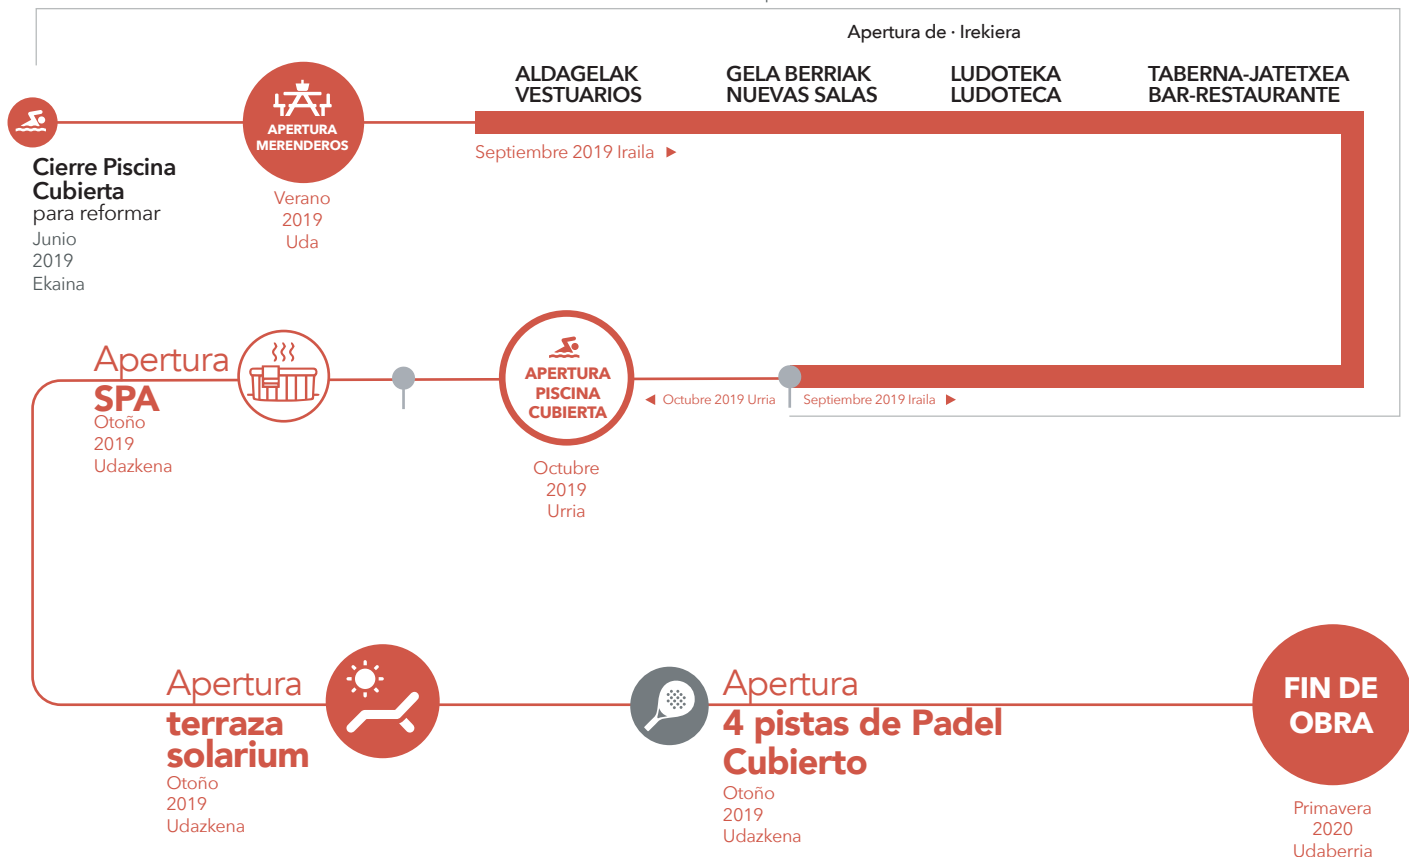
Apertura de · Irekiera

ALDAGELAK
VESTUARIOS

GELA BERRIAK
NUEVAS SALAS

LUDOTEKA
LUDOTECA

TABERNA-JATETXEA
BAR-RESTAURANTE

Cierre Piscina Cubierta
para reformar
Junio
2019
Ekaina

APERTURA MERENDEROS
Verano
2019
Uda

Septiembre 2019 Iraila ►

Apertura
SPA
Otoño
2019
Udazkena

APERTURA PISCINA CUBIERTA
Octubre
2019
Urria

◄ Octubre 2019 Urria

Septiembre 2019 Iraila ►

Apertura
terraza solarium
Otoño
2019
Udazkena

Apertura
4 pistas de Padel Cubierto
Otoño
2019
Udazkena

FIN DE OBRA
Primavera
2020
Udaberria